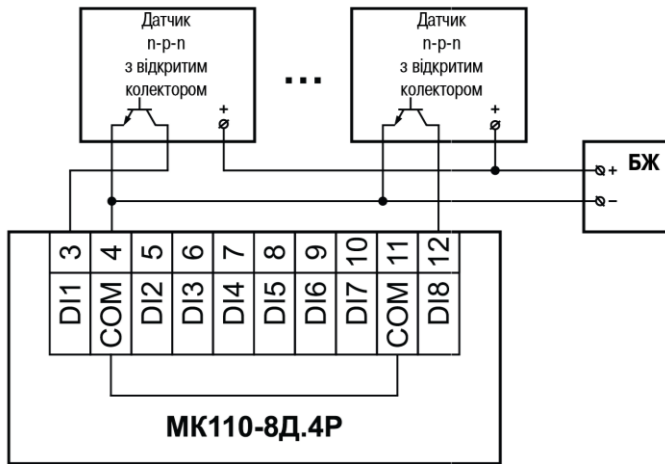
Датчик
n-p-n
з відкритим
колектором
+

...

Датчик
n-p-n
з відкритим
колектором
+

БЖ
+
−

| 3 | 4 | 5 | 6 | 7 | 8 | 9 | 10 | 11 | 12 |
|---|---|---|---|---|---|---|---|---|---|
| DI1 | COM | DI2 | DI3 | DI4 | DI5 | DI6 | DI7 | COM | DI8 |

МК110-8Д.4Р